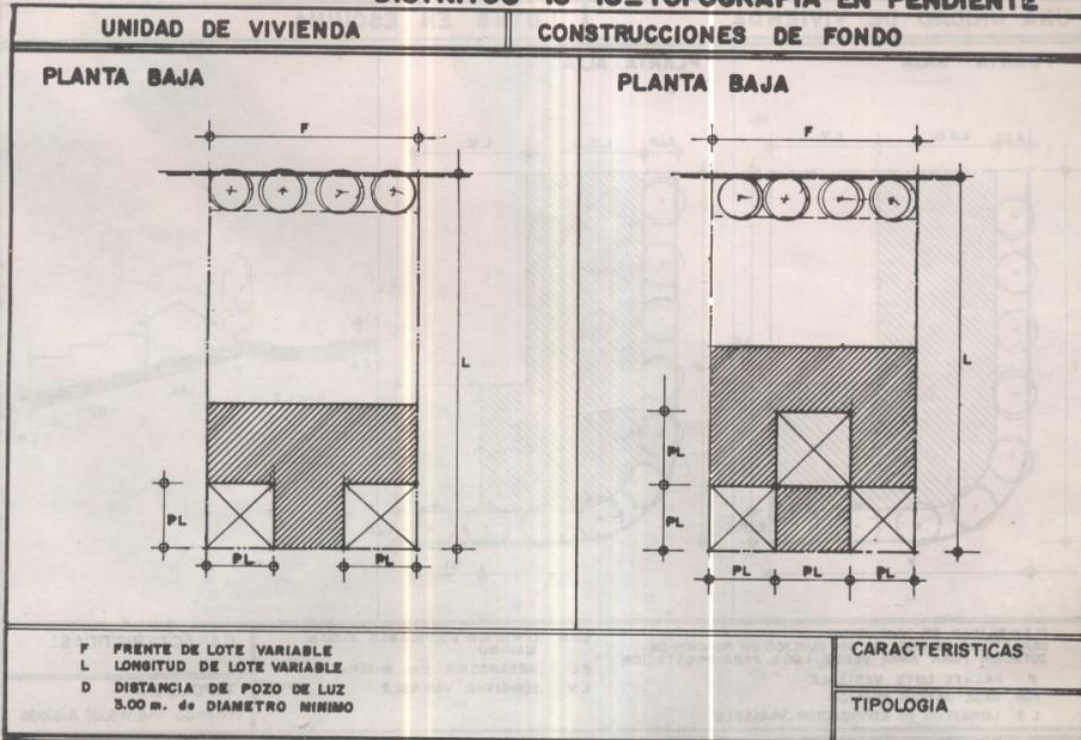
DISTRITOS 1S - 1S2_TOPOGRAFIA EN PENDIENTE

UNIDAD DE VIVIENDA

CONSTRUCCIONES DE FONDO

PLANTA BAJA

F

L

PL

PL

PL

PLANTA BAJA

F

L

PL

PL

PL

PL

PL

F FRENTE DE LOTE VARIABLE
L LONGITUD DE LOTE VARIABLE
D DISTANCIA DE POZO DE LUZ 3.00 m. de DIAMETRO MINIMO

CARACTERISTICAS

TIPOLOGIA